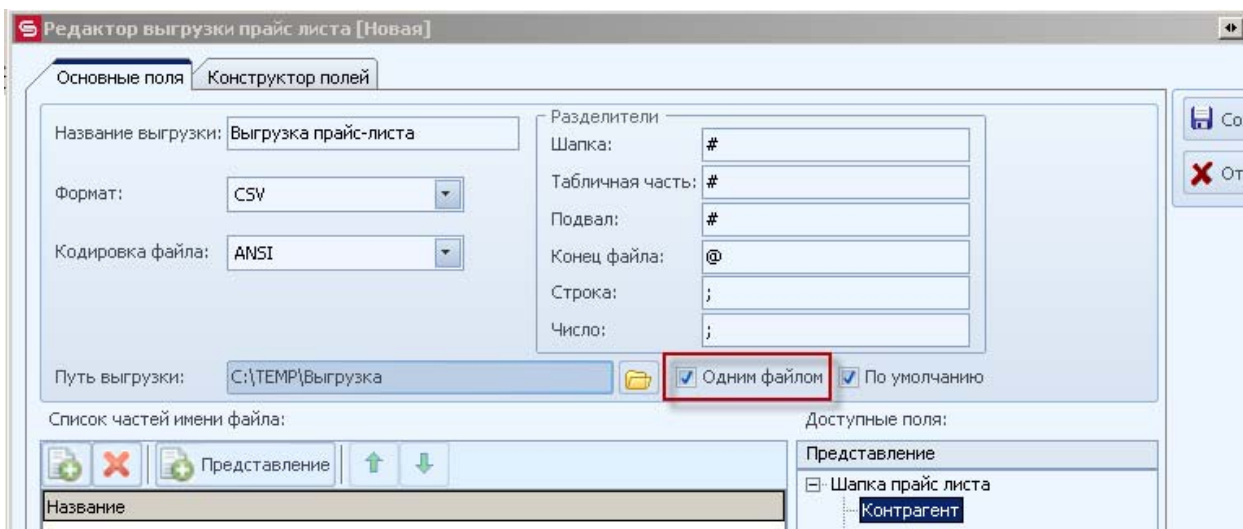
Редактор выгрузки прайс листа [Новая]

Основные поля | Конструктор полей

Название выгрузки: Выгрузка прайс-листа

Формат: CSV

Кодировка файла: ANSI

Разделители
Шапка: #
Табличная часть: #
Подвал: #
Конец файла: @
Строка: ;
Число: ;

Со
От

Путь выгрузки: C:\TEMP\Выгрузка

Одним файлом
По умолчанию

Список частей имени файла:

Представление

Название

Доступные поля:

Представление

Шапка прайс листа
Контрагент